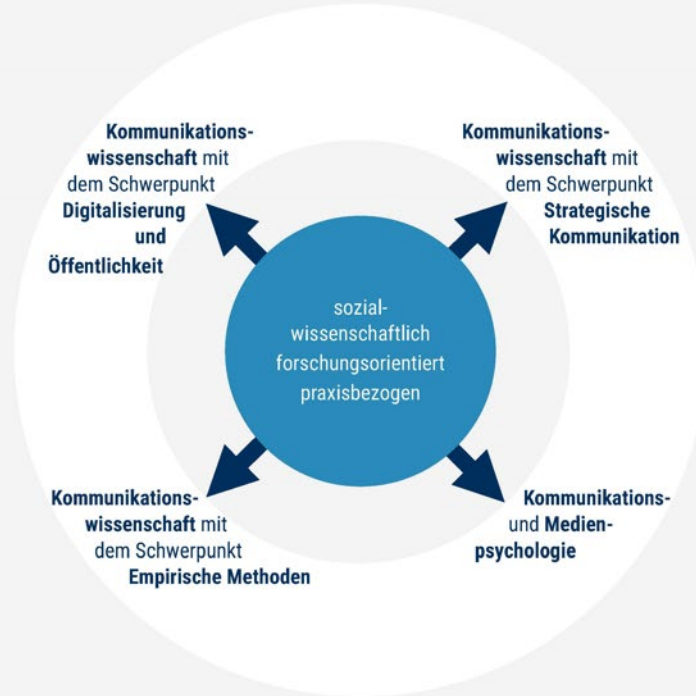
Kommunikationswissenschaft mit dem Schwerpunkt Digitalisierung und Öffentlichkeit

Kommunikationswissenschaft mit dem Schwerpunkt Strategische Kommunikation

sozialwissenschaftlich forschungsorientiert praxisbezogen

Kommunikationswissenschaft mit dem Schwerpunkt Empirische Methoden

Kommunikations- und Medienpsychologie